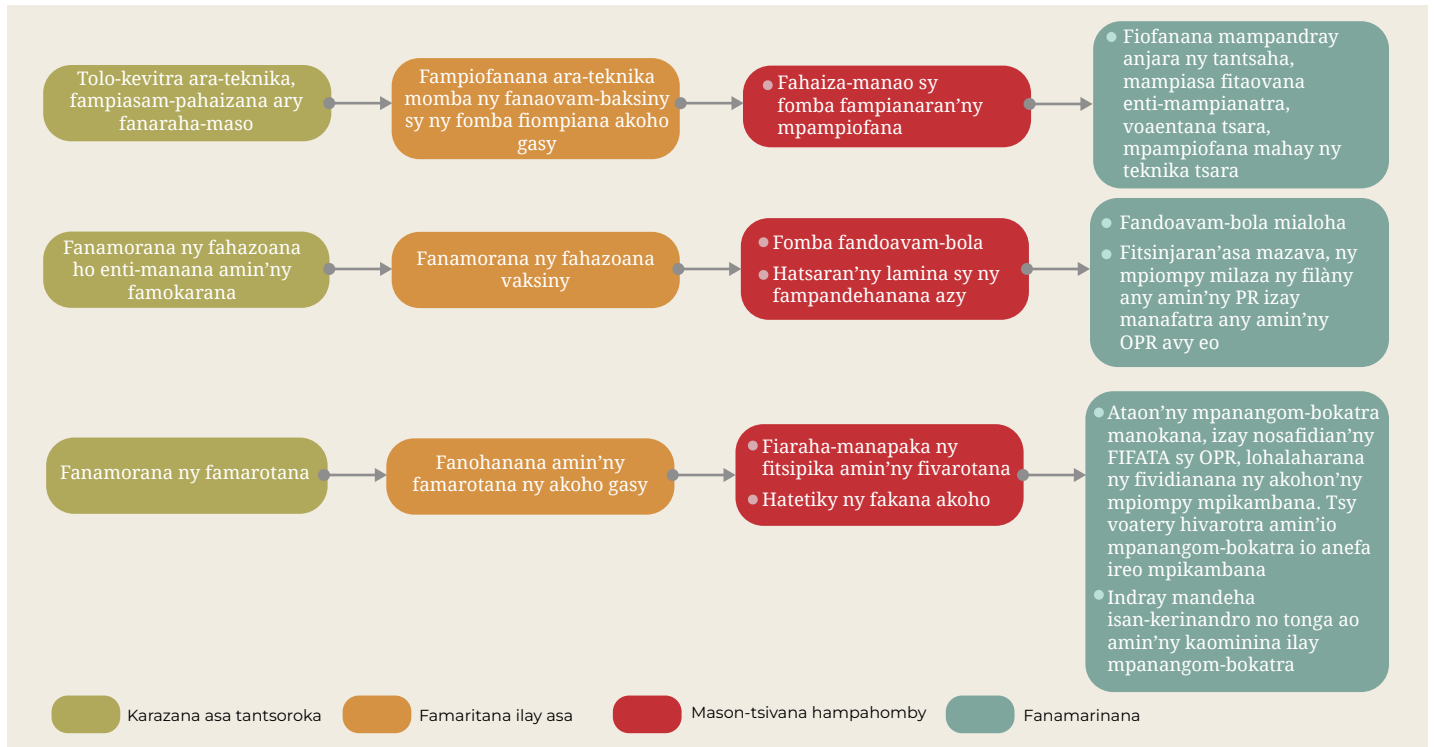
Tolo-kevitra ara-teknika, fampiasam-pahaizana ary fanaraha-maso

Fampiofanana ara-teknika momba ny fanaovam-baksiny sy ny fomba fiompiana akoho gasy

• Fahaiza-manao sy fomba fampianaran'ny mpampiofana

• Fiofanana mampandray anjara ny tantsaha, mampiasa fitaovana enti-mampianatra, voaentana tsara, mpampiofana mahay ny teknika tsara

Fanamorana ny fahazoana ho enti-manana amin'ny famokarana

Fanamorana ny fahazoana vaksiny

• Fomba fandoavam-bola
• Hatsaran'ny lamina sy ny fampandehanana azy

• Fandoavam-bola mialoha
• Fitsinjaran'asa mazava, ny mpiompy milaza ny filàny any amin'ny PR izay manafatra any amin'ny OPR avy eo

Fanamorana ny famarotana

Fanohanana amin'ny famarotana ny akoho gasy

• Fiaraha-manapaka ny fitsipika amin'ny fivarotana
• Hatetiky ny fakana akoho

• Ataon'ny mpanangom-bokatra manokana, izay nosafidian'ny FIFATA sy OPR, lohalaharana ny fividianana ny akohon'ny mpiompy mpikambana. Tsy voatery hivarotra amin'io mpanangom-bokatra io anefa ireo mpikambana
• Indray mandeha isan-kerinandro no tonga ao amin'ny kaominina ilay mpanangom-bokatra

Karazana asa tantsoroka
Famaritana ilay asa
Mason-tsivana hampahomby
Fanamarinana